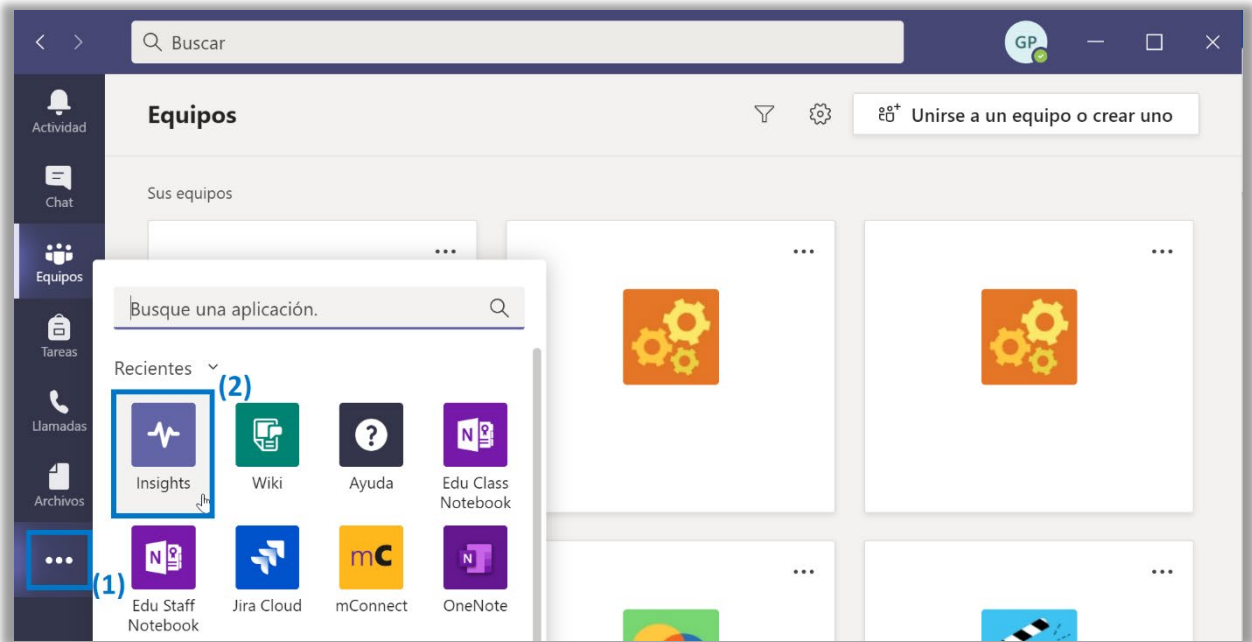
Buscar

GP

Actividad

Chat

Equipos

Tareas

Llamadas

Archivos

...

(1)

Equipos

Unirse a un equipo o crear uno

Sus equipos

...

...

...

Busque una aplicación.

Recientes

(2)

Insights

Wiki

Ayuda

Edu Class Notebook

Edu Staff Notebook

Jira Cloud

mConnect

OneNote

...

...